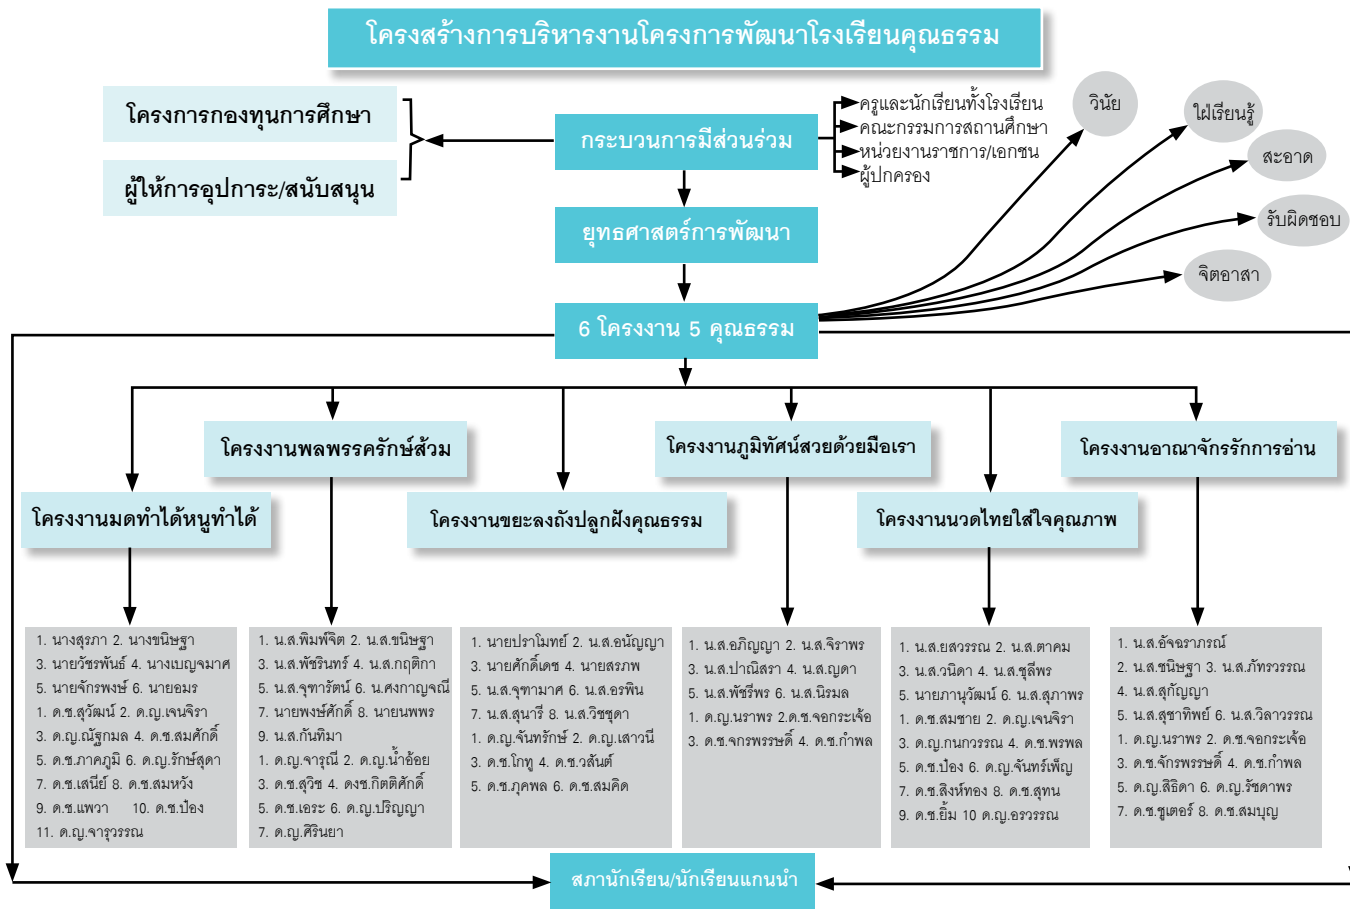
โครงสร้างการบริหารงานโครงการพัฒนาโรงเรียนคุณธรรม

โครงการกองทุนการศึกษา

ผู้ให้การอุปการะ/สนับสนุน

กระบวนการมีส่วนร่วม

ครูและนักเรียนทั้งโรงเรียน
คณะกรรมการสถานศึกษา
หน่วยงานราชการ/เอกชน
ผู้ปกครอง

ยุทธศาสตร์การพัฒนา

6 โครงงาน 5 คุณธรรม

วินัย

ใฝ่เรียนรู้

สะอาด

รับผิดชอบ

จิตอาสา

โครงงานพลพรรครักษ์ส้วม

โครงงานภูมิทัศน์สวยด้วยมือเรา

โครงงานอาณาจักรรักการอ่าน

โครงงานมดทำได้หนูทำได้

โครงงานขยะลงถังปลูกฝังคุณธรรม

โครงงานนวดไทยใส่ใจคุณภาพ

1. นางสุรภา 2. นางขนิษฐา
3. นายวัชรพันธ์ 4. นางเบญจมาศ
5. นายจักรพงษ์ 6. นายอมร
1. ด.ช.สุวัฒน์ 2. ด.ญ.เจนจิรา
3. ด.ญ.ณัฐกมล 4. ด.ช.สมศักดิ์
5. ด.ช.ภาคภูมิ 6. ด.ญ.รักษ์สุดา
7. ด.ช.เสนีย์ 8. ด.ช.สมหวัง
9. ด.ช.แพวา 10. ด.ช.ป้อง
11. ด.ญ.จารุวรรณ

1. น.ส.พิมพ์จิต 2. น.ส.ขนิษฐา
3. น.ส.พัชรินทร์ 4. น.ส.กฤติกา
5. น.ส.จุฑารัตน์ 6. น.ส.ศกาญจณี
7. นายพงษ์ศักดิ์ 8. นายนพพร
9. น.ส.กันทิมา
1. ด.ญ.จารุณี 2. ด.ญ.น้ำอ้อย
3. ด.ช.สุวิช 4. ดงช.กิตติศักดิ์
5. ด.ช.เอระ 6. ด.ญ.ปริญญา
7. ด.ญ.ศิรินยา

1. นายปราโมทย์ 2. น.ส.อนัญญา
3. นายศักดิ์เดช 4. นายสรภพ
5. น.ส.จุฑามาศ 6. น.ส.อรพิน
7. น.ส.สุนารี 8. น.ส.วิชชุดา
1. ด.ญ.จันทร์ทรัพย์ 2. ด.ญ.เสาวนี
3. ด.ช.โกฏ 4. ด.ช.วลันต์
5. ด.ช.ภูคพล 6. ด.ช.สมคิด

1. น.ส.อภิญญา 2. น.ส.จิราพร
3. น.ส.ปาณิสรา 4. น.ส.ญดา
5. น.ส.พัชรีพร 6. น.ส.นิรมล
1. ด.ญ.นราพร 2.ด.ช.จอกระเจ้อ
3. ด.ช.จกรพรรษดิ์ 4. ด.ช.กำพล

1. น.ส.ยสวรรณ 2. น.ส.ตาคม
3. น.ส.วนิดา 4. น.ส.ชุลีพร
5. นายภานุวัฒน์ 6. น.ส.สุภาพร
1. ด.ช.สมชาย 2. ด.ญ.เจนจิรา
3. ด.ญ.กนกวรรณ 4. ด.ช.พรพล
5. ด.ช.ป้อง 6. ด.ญ.จันทร์เพ็ญ
7. ด.ช.สิงห์ทอง 8. ด.ช.สุทน
9. ด.ช.ยิ้ม 10 ด.ญ.อรวรรณ

1. น.ส.อัจจราภรณ์
2. น.ส.ขนิษฐา 3. น.ส.ภัทรวรรณ
4. น.ส.สุกัญญา
5. น.ส.สุชาทิพย์ 6. น.ส.วิลาวรรณ
1. ด.ญ.นราพร 2. ด.ช.จอกระเจ้อ
3. ด.ช.จักรพรรษดิ์ 4. ด.ช.กำพล
5. ด.ญ.สิธิดา 6. ด.ญ.รัชดาพร
7. ด.ช.ชูเตอร์ 8. ด.ช.สมบุญ

สภานักเรียน/นักเรียนแกนนำ